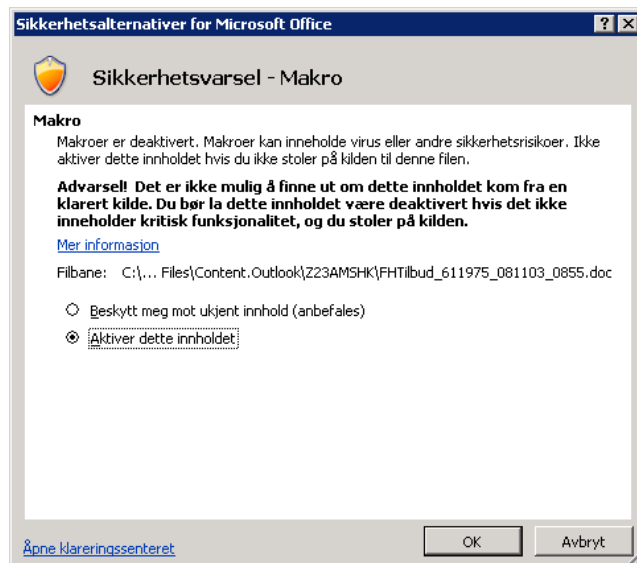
Sikkerhetsalternativer for Microsoft Office

? X

Sikkerhetsvarsel - Makro

Makro

Makroer er deaktivert. Makroer kan inneholde virus eller andre sikkerhetsrisikoer. Ikke aktiver dette innholdet hvis du ikke stoler på kilden til denne filen.

Advarsel! Det er ikke mulig å finne ut om dette innholdet kom fra en klarert kilde. Du bør la dette innholdet være deaktivert hvis det ikke inneholder kritisk funksjonalitet, og du stoler på kilden.

Mer informasjon

Filbane: C:\... Files\Content.Outlook\Z23AMSHK\FHTilbud_611975_081103_0855.doc

Beskytt meg mot ukjent innhold (anbefales)

Aktiver dette innholdet

Åpne klareringssenteret

OK

Avbryt